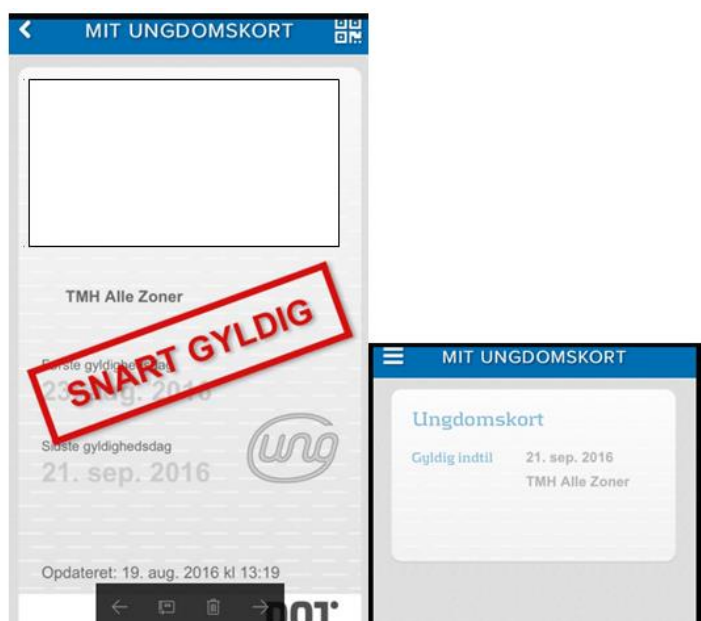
MIT UNGDOMSKORT

TMH Alle Zoner

SNART GYLDIG

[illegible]rste gyldighedsdag
2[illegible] aug. 201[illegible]

Sidste gyldighedsdag
21. sep. 2016

ung

Opdateret: 19. aug. 2016 kl 13:19

DOT

MIT UNGDOMSKORT

Ungdomskort

Gyldig indtil 21. sep. 2016
TMH Alle Zoner